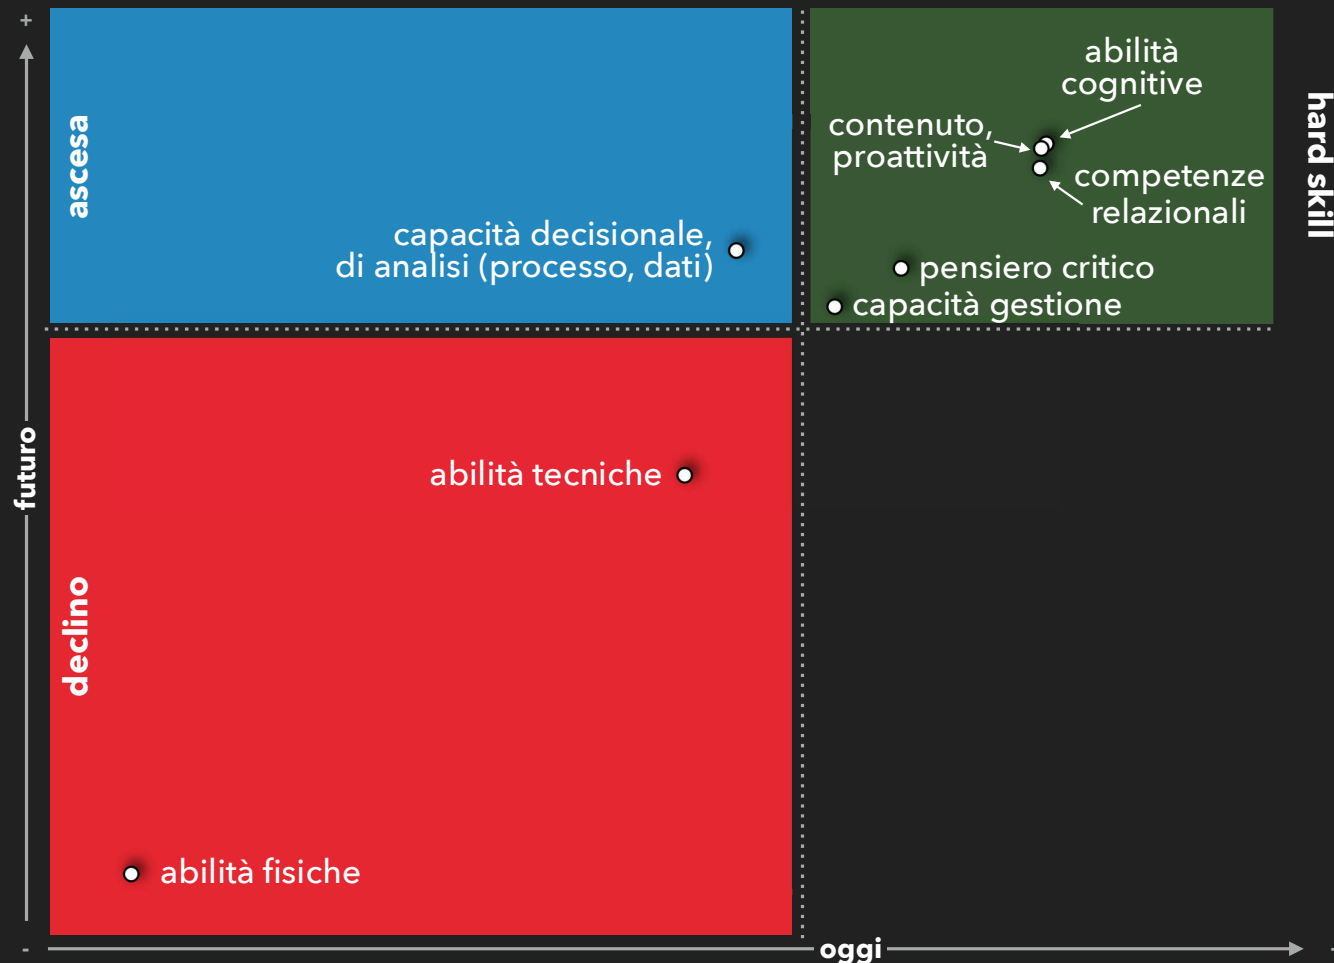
+

futuro

-

ascesa

capacità decisionale, di analisi (processo, dati)

abilità cognitive

contenuto, proattività

competenze relazionali

pensiero critico

capacità gestione

hard skill

declino

abilità tecniche

abilità fisiche

oggi